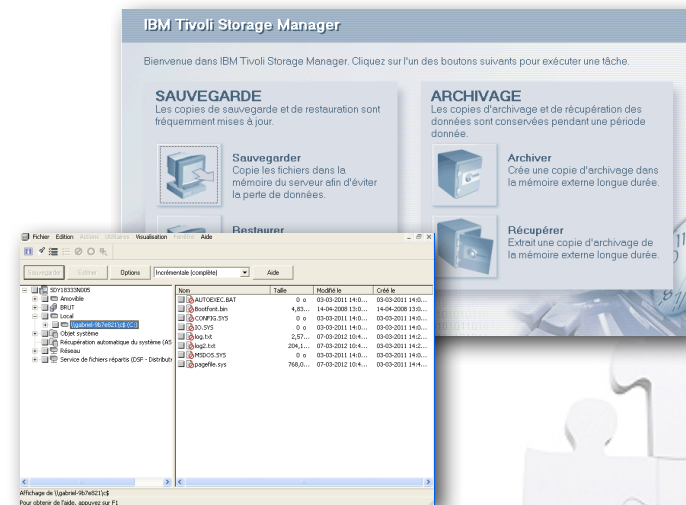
IBM Tivoli Storage Manager

Bienvenue dans IBM Tivoli Storage Manager. Cliquez sur l'un des boutons suivants pour exécuter une tâche.

SAUVEGARDE
Les copies de sauvegarde et de restauration sont fréquemment mises à jour.

Sauvegarder
Copie les fichiers dans la mémoire du serveur afin d'éviter la perte de données.

Restaurer

ARCHIVAGE
Les copies d'archivage et de récupération des données sont conservées pendant une période donnée.

Archiver
Crée une copie d'archivage dans la mémoire externe longue durée.

Récupérer
Extrait une copie d'archivage de la mémoire externe longue durée.

Fichier Edition Actions Utilitaires Visualisation Fenêtre Aide

Sauvegarder Estimer Options Incrémentale (complète) Aide

SDY18333N005
Amovible
BRUT
Local
\\gabriel-9b7e821\c$ (C:)
Objet système
Récupération automatique du système (AS
Réseau
Service de fichiers répartis (DSF - Distributi

| Nom | Taille | Modifié le | Créé le |
|---|---|---|---|
| AUTOEXEC.BAT | 0 o | 03-03-2011 14:0... | 03-03-2011 14:0... |
| Bootfont.bin | 4,83... | 14-04-2008 13:0... | 14-04-2008 13:0... |
| CONFIG.SYS | 0 o | 03-03-2011 14:0... | 03-03-2011 14:0... |
| IO.SYS | 0 o | 03-03-2011 14:0... | 03-03-2011 14:0... |
| log.txt | 2,57... | 07-03-2012 10:4... | 03-03-2011 14:2... |
| log2.txt | 204,1... | 07-03-2012 10:4... | 03-03-2011 14:2... |
| MSDOS.SYS | 0 o | 03-03-2011 14:0... | 03-03-2011 14:0... |
| pagefile.sys | 768,0... | 07-03-2012 10:4... | 03-03-2011 14:4... |

Affichage de \\gabriel-9b7e821\c$
Pour obtenir de l'aide, appuyez sur F1